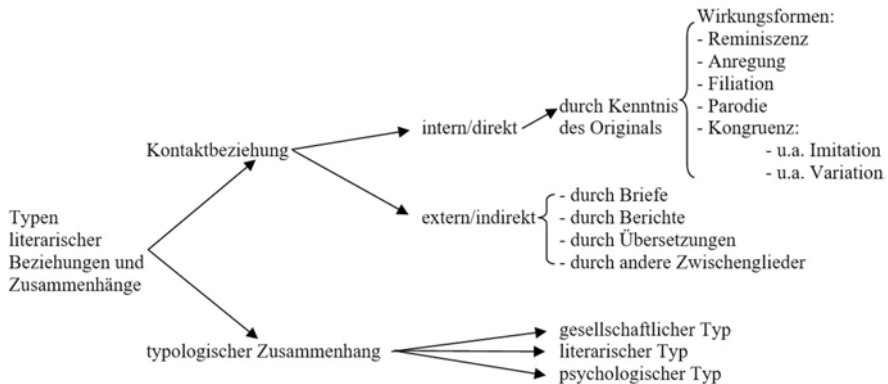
Typen literarischer Beziehungen und Zusammenhänge

Kontaktbeziehung

intern/direkt

durch Kenntnis des Originals

Wirkungsformen:
- Reminiszenz
- Anregung
- Filiation
- Parodie
- Kongruenz:
- u.a. Imitation
- u.a. Variation

extern/indirekt
- durch Briefe
- durch Berichte
- durch Übersetzungen
- durch andere Zwischenglieder

typologischer Zusammenhang

gesellschaftlicher Typ
literarischer Typ
psychologischer Typ